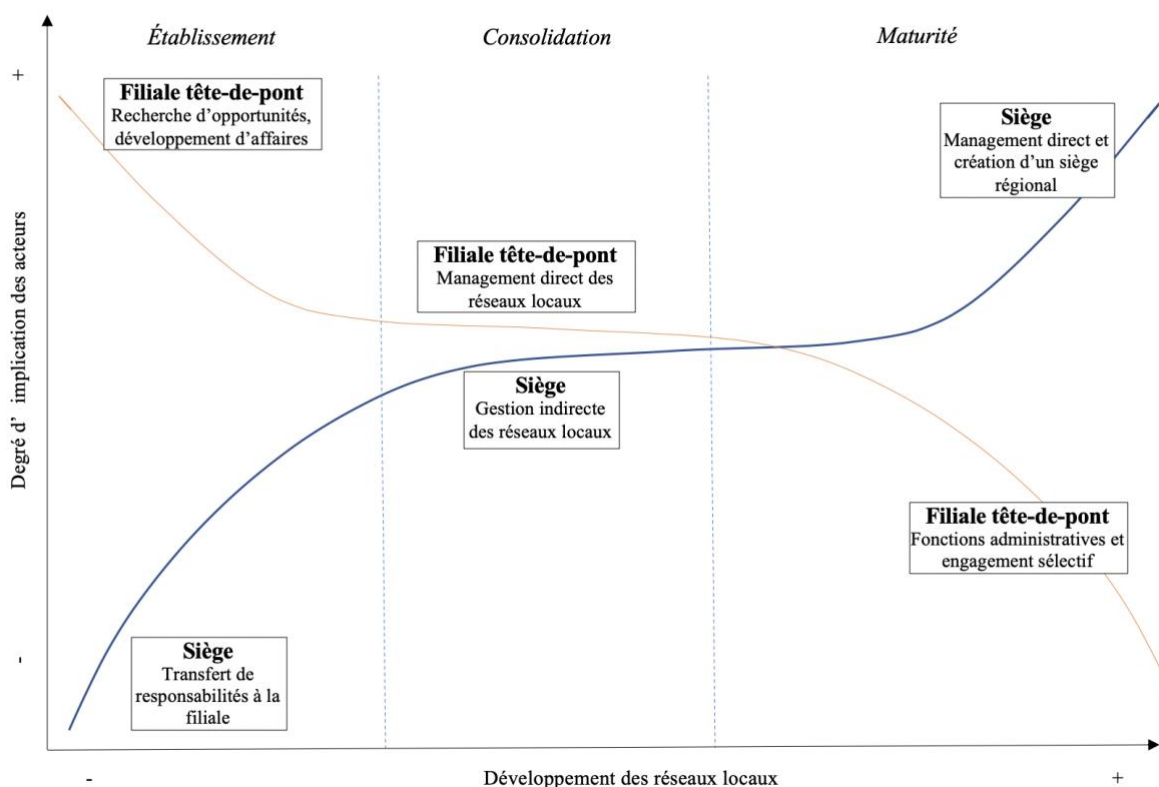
Établissement

Consolidation

Maturité

+

Filiale tête-de-pont
Recherche d'opportunités, développement d'affaires

Siège
Management direct et création d'un siège régional

Filiale tête-de-pont
Management direct des réseaux locaux

Siège
Gestion indirecte des réseaux locaux

Degré d' implication des acteurs

Filiale tête-de-pont
Fonctions administratives et engagement sélectif

-

Siège
Transfert de responsabilités à la filiale

-

Développement des réseaux locaux

+